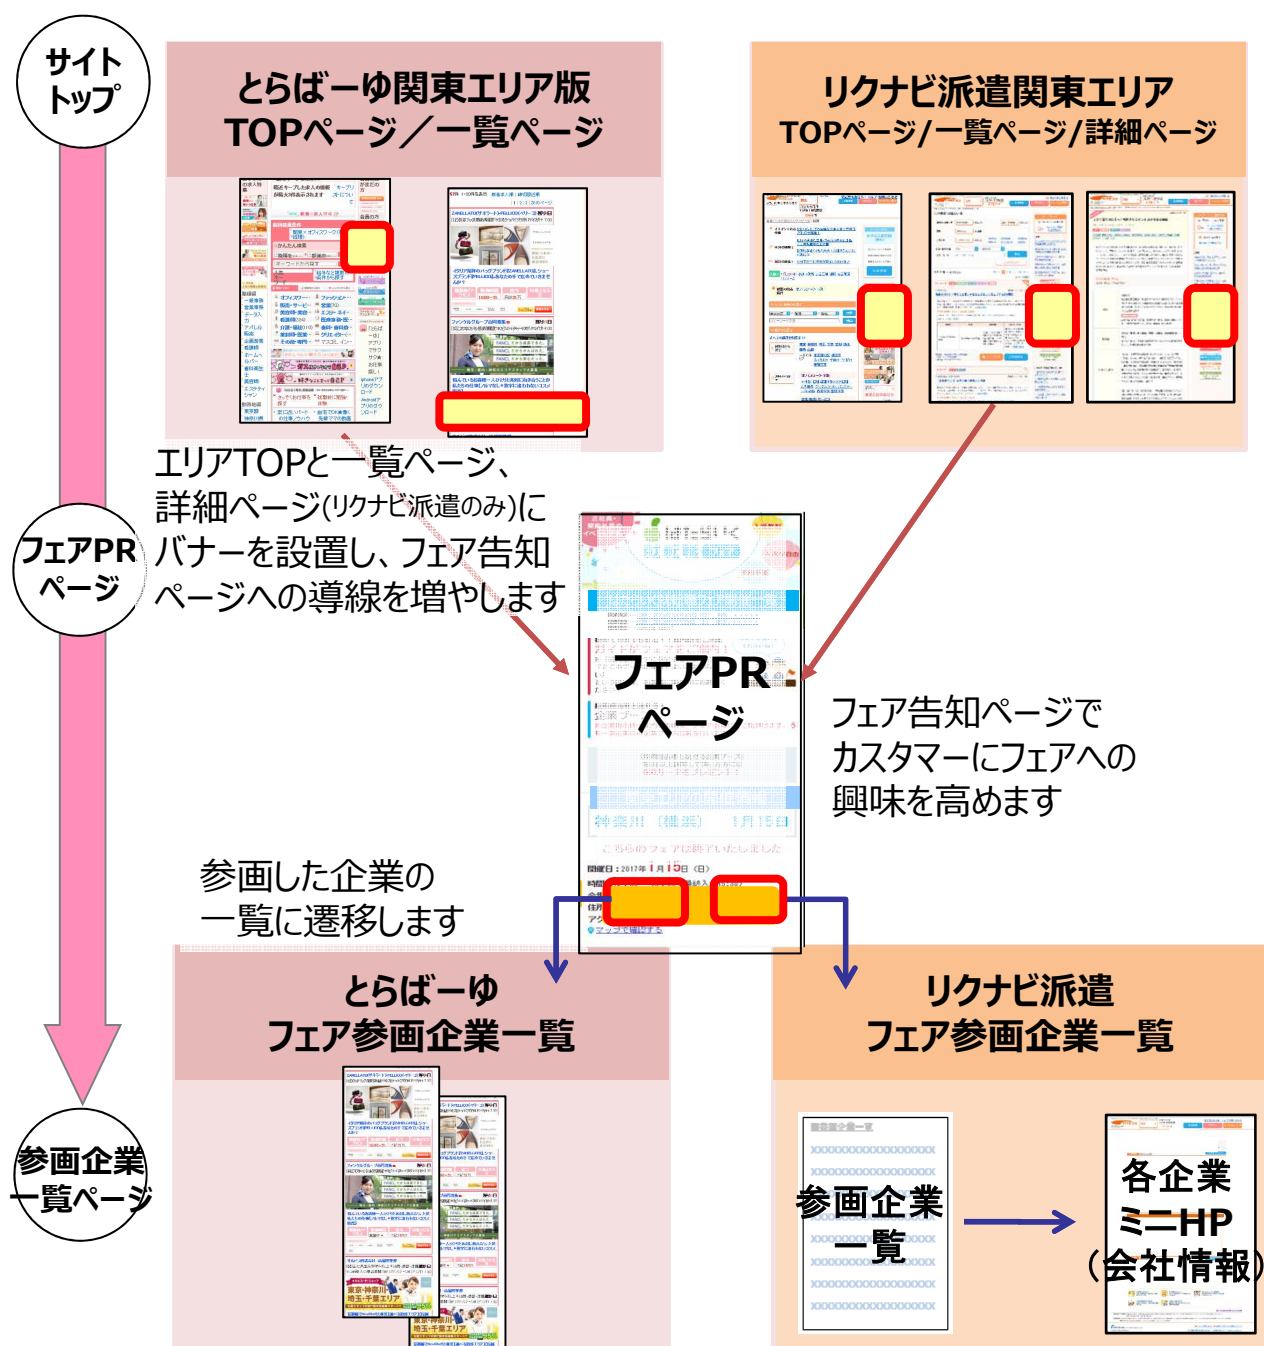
サイトトップ

とらばーゆ関東エリア版
TOPページ／一覧ページ

リクナビ派遣関東エリア
TOPページ/一覧ページ/詳細ページ

エリアTOPと一覧ページ、詳細ページ(リクナビ派遣のみ)にバナーを設置し、フェア告知ページへの導線を増やします

フェアPRページ

フェアPRページ

フェア告知ページでカスタマーにフェアへの興味を高めます

参画した企業の一覧に遷移します

とらばーゆ
フェア参画企業一覧

リクナビ派遣
フェア参画企業一覧

参画企業一覧ページ

参画企業一覧

各企業ミニHP（会社情報）